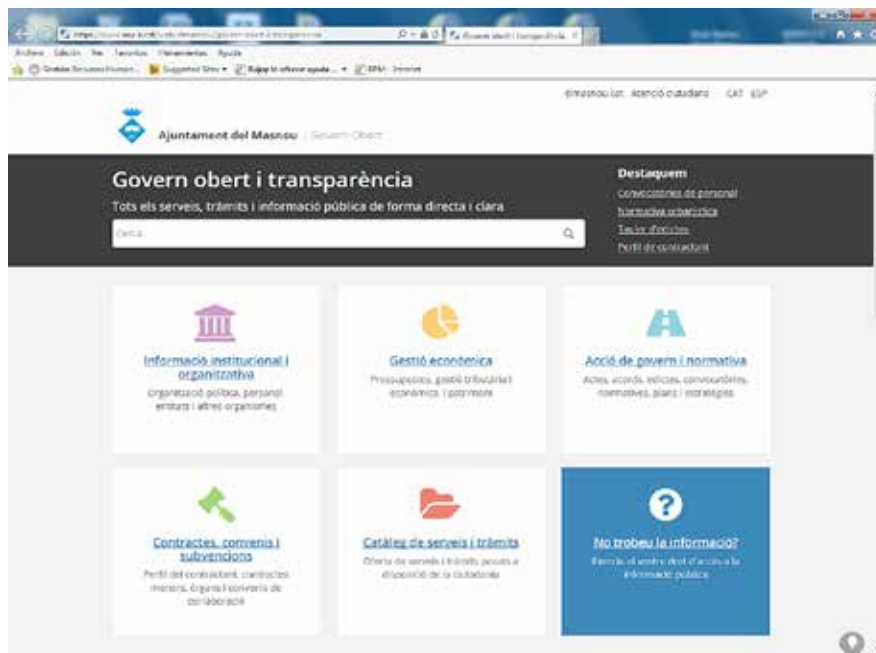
Arxiu Edició Visualització Preferits Eines Ajuda

elmasnou.cat Atenció ciutadana CAT ESP

Ajuntament del Masnou | Govern Obert

Govern obert i transparència

Tots els serveis, tràmits i informació pública de forma directa i clara

Cerca

Destaquem

Convocatòries de personal

Normativa urbanística

Taxes d'edictes

Perfil de contractant

Informació institucional i organitzativa

Organització política, personal, entitats i altres organismes

Gestió econòmica

Pressupostos, gestió tributària i econòmica, i patrimoni

Acció de govern i normativa

Actes, acords, edictes, convocatòries, normatives, plans i estratègies

Contractes, convenis i subvencions

Perfil del contractant, contractes menors, òrgans i convenis de col·laboració

Catàleg de serveis i tràmits

Oferta de serveis i tràmits posats a disposició de la ciutadania

No trobeu la informació?

Exerciu el vostre dret d'accés a la informació pública